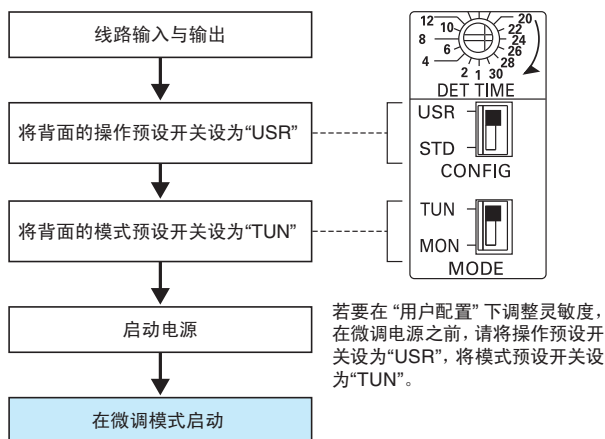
线路输入与输出

将背面的操作预设开关设为“USR”

将背面的模式预设开关设为“TUN”

启动电源

在微调模式启动

12 10 8 6 4 2 1 30 28 26 24 22 20
DET TIME

USR
STD
CONFIG

TUN
MON
MODE

若要在 “用户配置” 下调整灵敏度，在微调电源之前，请将操作预设开关设为“USR”，将模式预设开关设为“TUN”。